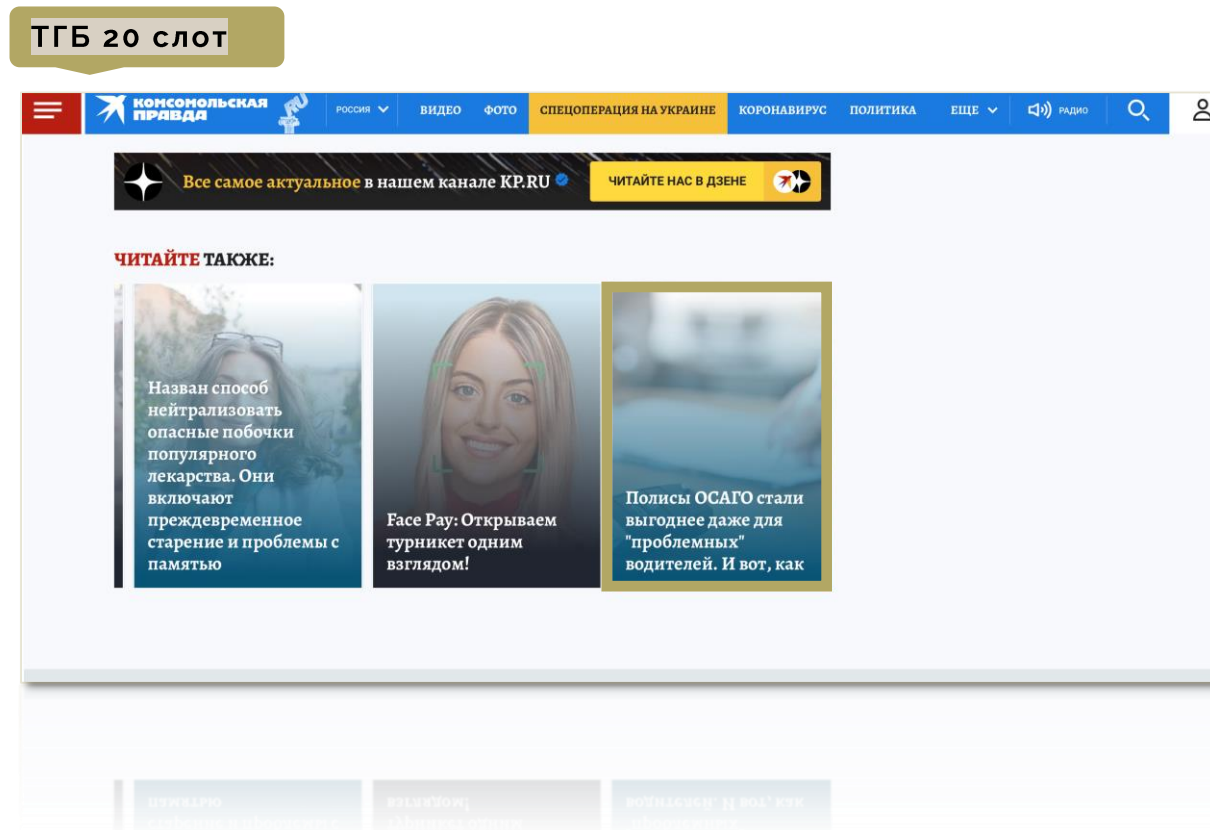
ТГБ 20 слот

КОМСОМОЛЬСКАЯ ПРАВДА RU РОССИЯ ВИДЕО ФОТО СПЕЦОПЕРАЦИЯ НА УКРАИНЕ КОРОНАВИРУС ПОЛИТИКА ЕЩЕ РАДИО

Все самое актуальное в нашем канале KP.RU ЧИТАЙТЕ НАС В ДЗЕНЕ

ЧИТАЙТЕ ТАКЖЕ:

Назван способ нейтрализовать опасные побочки популярного лекарства. Они включают преждевременное старение и проблемы с памятью

Face Pay: Открываем турникет одним взглядом!

Полисы ОСАГО стали выгоднее даже для "проблемных" водителей. И вот, как